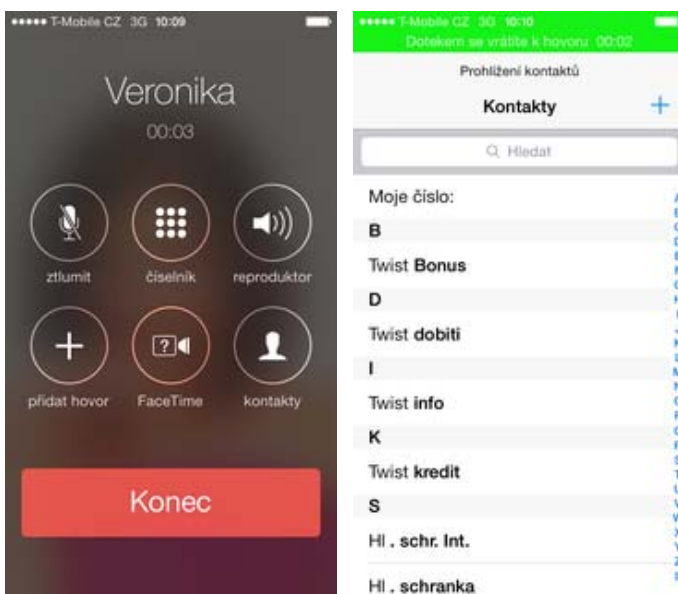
●●●●● T-Mobile CZ 3G 10:09

Veronika

00:03

ztlumit

číselník

reproduktor

přidat hovor

FaceTime

kontakty

Konec

●●●●● T-Mobile CZ 3G 10:10

Dotekem se vrátíte k hovoru 00:02

Prohlížení kontaktů

Kontakty

+

Hledat

Moje číslo:

B

Twist Bonus

D

Twist dobiti

I

Twist info

K

Twist kredit

S

Hl . schr. Int.

Hl . schranka